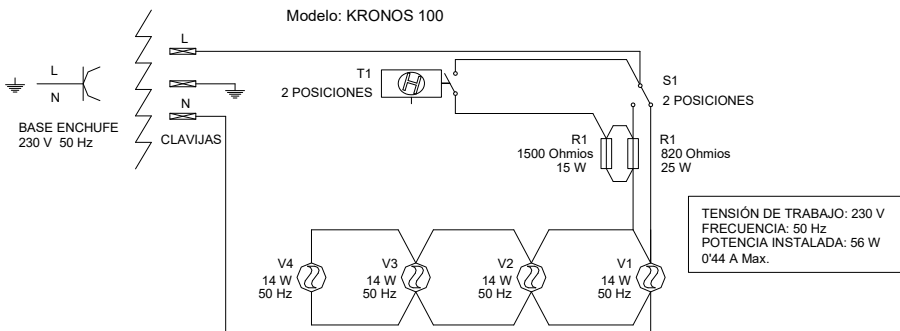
Modelo: KRONOS 100

L

N

BASE ENCHUFE
230 V 50 Hz

L

N

CLAVIJAS

T1
2 POSICIONES

S1
2 POSICIONES

R1
1500 Ohmios
15 W

R1
820 Ohmios
25 W

TENSIÓN DE TRABAJO: 230 V
FRECUENCIA: 50 Hz
POTENCIA INSTALADA: 56 W
0'44 A Max.

V4
14 W
50 Hz

V3
14 W
50 Hz

V2
14 W
50 Hz

V1
14 W
50 Hz